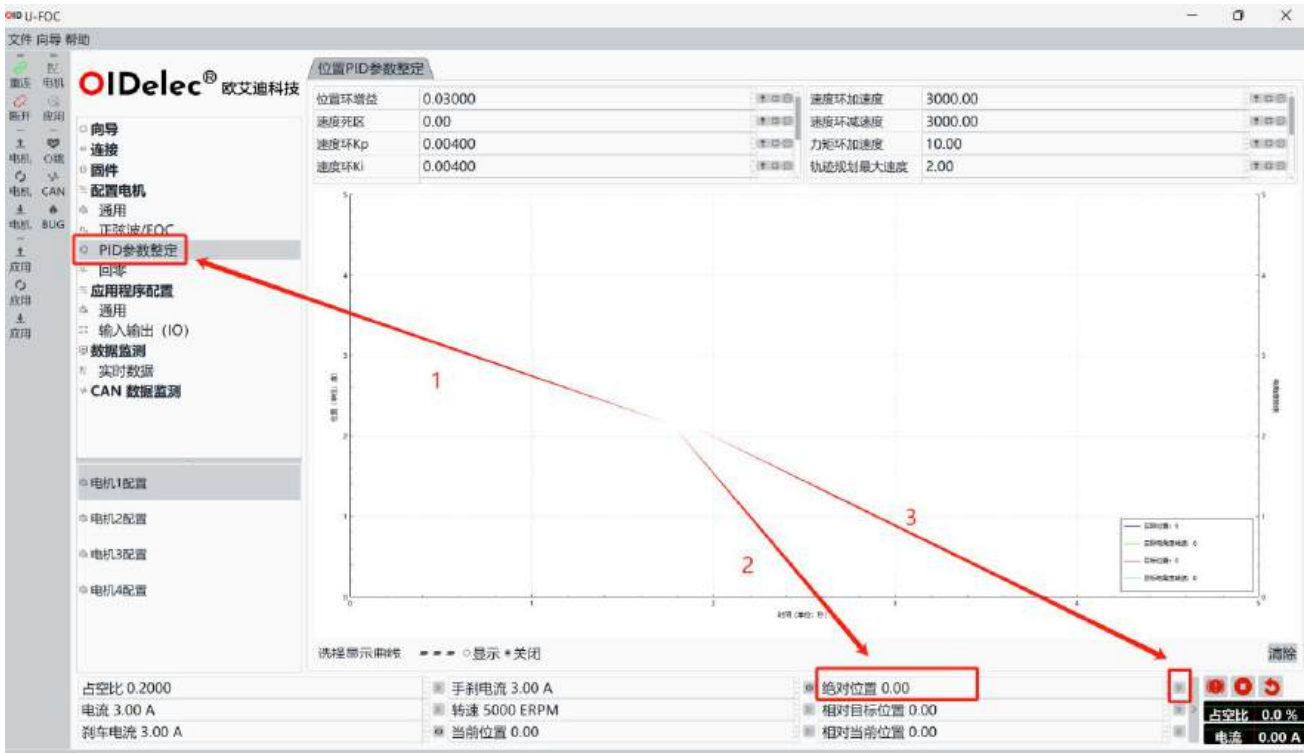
OID U-FOC
文件 向导 帮助

重连 电机
断开 应用
电机 O环
电机 CAN
电机 BUG
应用
应用
应用

OIDelec® 欧艾迪科技

向导
连接
固件
配置电机
通用
正弦波/FOC
PID参数整定
回零
应用程序配置
通用
输入输出 (IO)
数据监测
实时数据
CAN 数据监测

电机1配置
电机2配置
电机3配置
电机4配置

位置PID参数整定

| 位置环增益 | 0.03000 | 速度环加速度 | 3000.00 |
|---|---|---|---|
| 速度死区 | 0.00 | 速度环减速度 | 3000.00 |
| 速度环Kp | 0.00400 | 力矩环加速度 | 10.00 |
| 速度环Ki | 0.00400 | 轨迹规划最大速度 | 2.00 |

1
2
3

选择显示曲线 ○显示 ●关闭
清除

| 占空比 0.2000 | 手刹电流 3.00 A | 绝对位置 0.00 |
|---|---|---|
| 电流 3.00 A | 转速 5000 ERPM | 相对目标位置 0.00 |
| 刹车电流 3.00 A | 当前位置 0.00 | 相对当前位置 0.00 |

占空比 0.0 %
电流 0.00 A